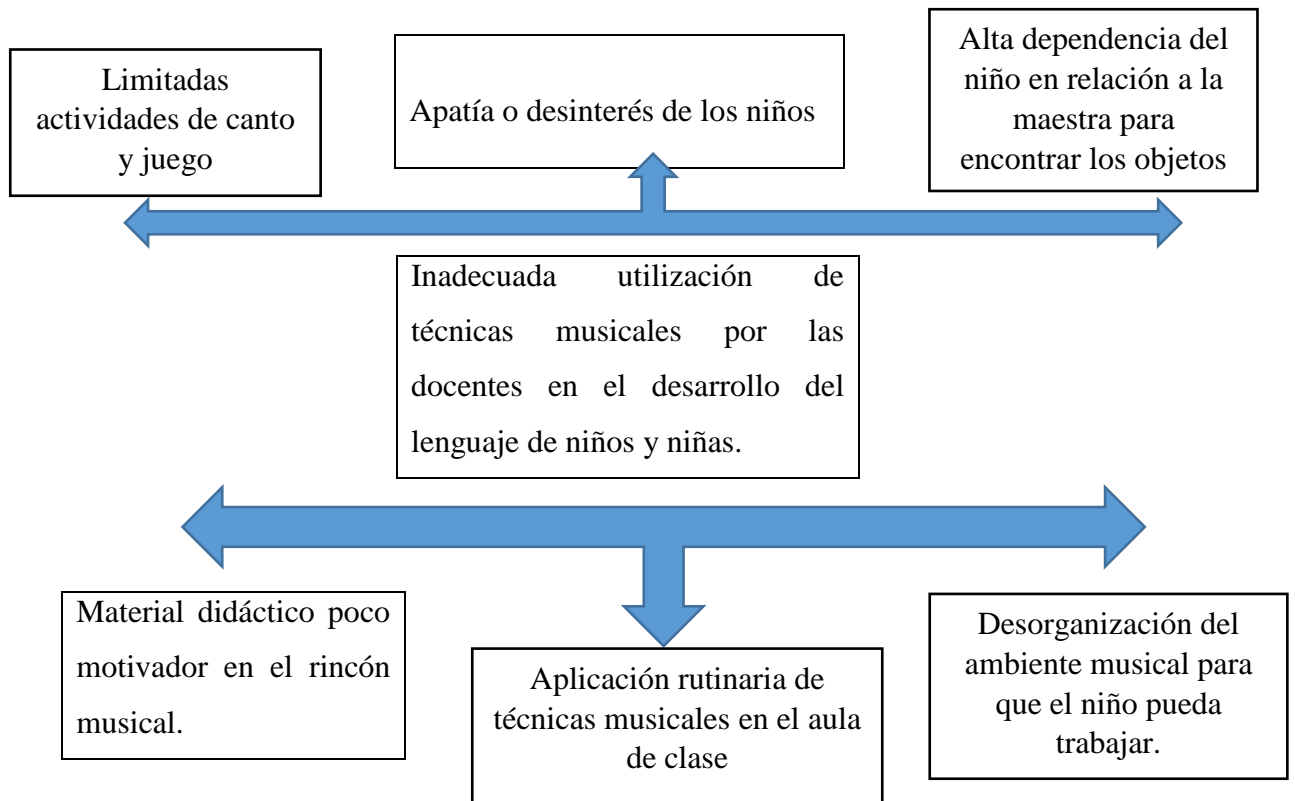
Limitadas actividades de canto y juego

Apatía o desinterés de los niños

Alta dependencia del niño en relación a la maestra para encontrar los objetos

Inadecuada utilización de técnicas musicales por las docentes en el desarrollo del lenguaje de niños y niñas.

Material didáctico poco motivador en el rincón musical.

Aplicación rutinaria de técnicas musicales en el aula de clase

Desorganización del ambiente musical para que el niño pueda trabajar.